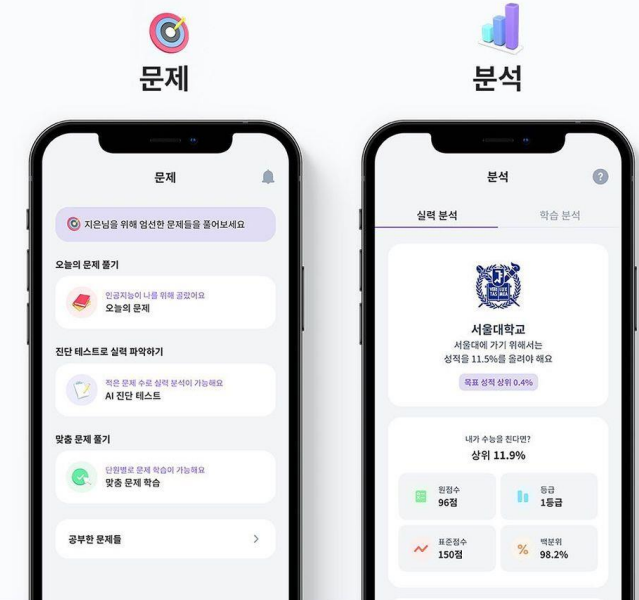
문제

문제

지은님을 위해 엄선한 문제들을 풀어보세요

오늘의 문제 풀기

인공지능이 나를 위해 골랐어요
오늘의 문제

진단 테스트로 실력 파악하기

적은 문제 수로 실력 분석이 가능해요
AI 진단 테스트

맞춤 문제 풀기

단원별로 문제 학습이 가능해요
맞춤 문제 학습

공부한 문제들

분석

분석

실력 분석

학습 분석

서울대학교

서울대에 가기 위해서는
성적을 11.5%를 올려야 해요

목표 성적 상위 0.4%

내가 수능을 친다면?
상위 11.9%

원점수
96점

등급
1등급

표준점수
150점

백분위
98.2%